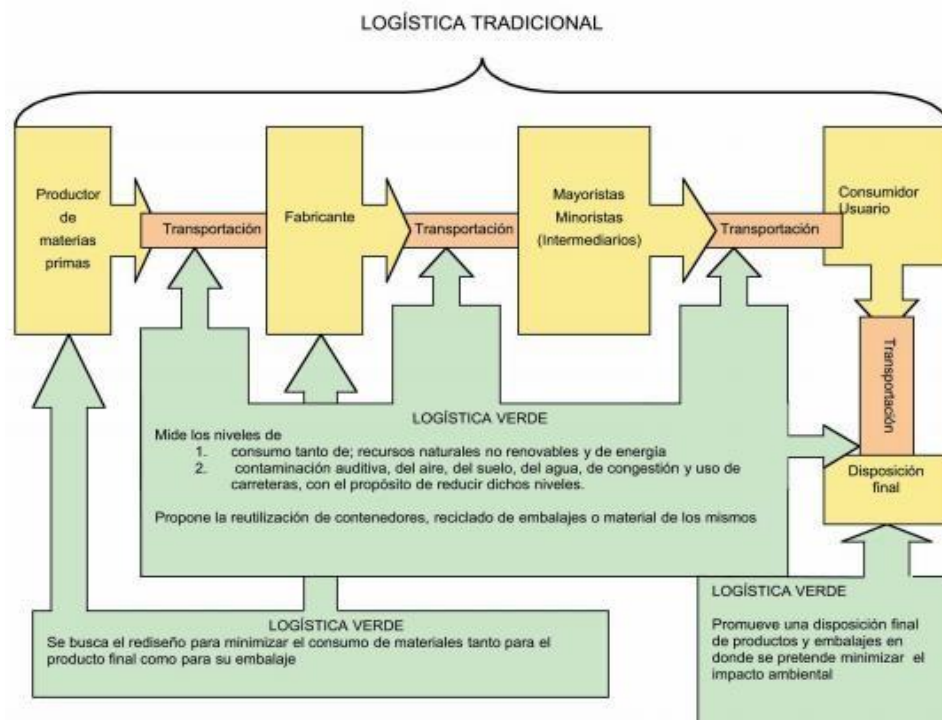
LOGÍSTICA TRADICIONAL

Productor de materias primas

Transportación

Fabricante

Transportación

Mayoristas Minoristas (Intermediarios)

Transportación

Consumidor Usuario

Transportación

Disposición final

LOGÍSTICA VERDE

Mide los niveles de
1. consumo tanto de; recursos naturales no renovables y de energía
2. contaminación auditiva, del aire, del suelo, del agua, de congestión y uso de carreteras, con el propósito de reducir dichos niveles.

Propone la reutilización de contenedores, reciclado de embalajes o material de los mismos

LOGÍSTICA VERDE
Se busca el rediseño para minimizar el consumo de materiales tanto para el producto final como para su embalaje

LOGÍSTICA VERDE

Promueve una disposición final de productos y embalajes en donde se pretende minimizar el impacto ambiental